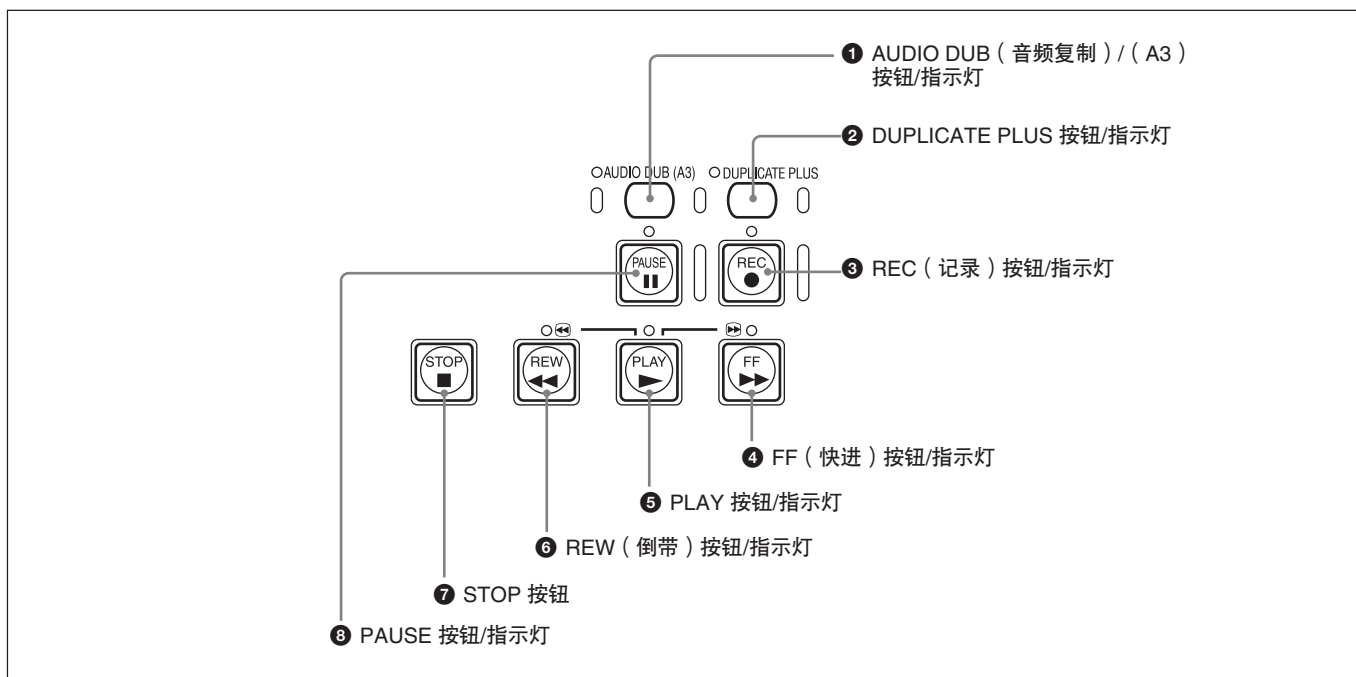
❶ AUDIO DUB（音频复制）/（A3）按钮/指示灯

❷ DUPLICATE PLUS 按钮/指示灯

AUDIO DUB (A3)

DUPLICATE PLUS

PAUSE

REC

❸ REC（记录）按钮/指示灯

STOP

REW

PLAY

FF

❹ FF（快进）按钮/指示灯

❺ PLAY 按钮/指示灯

❻ REW（倒带）按钮/指示灯

❼ STOP 按钮

❽ PAUSE 按钮/指示灯